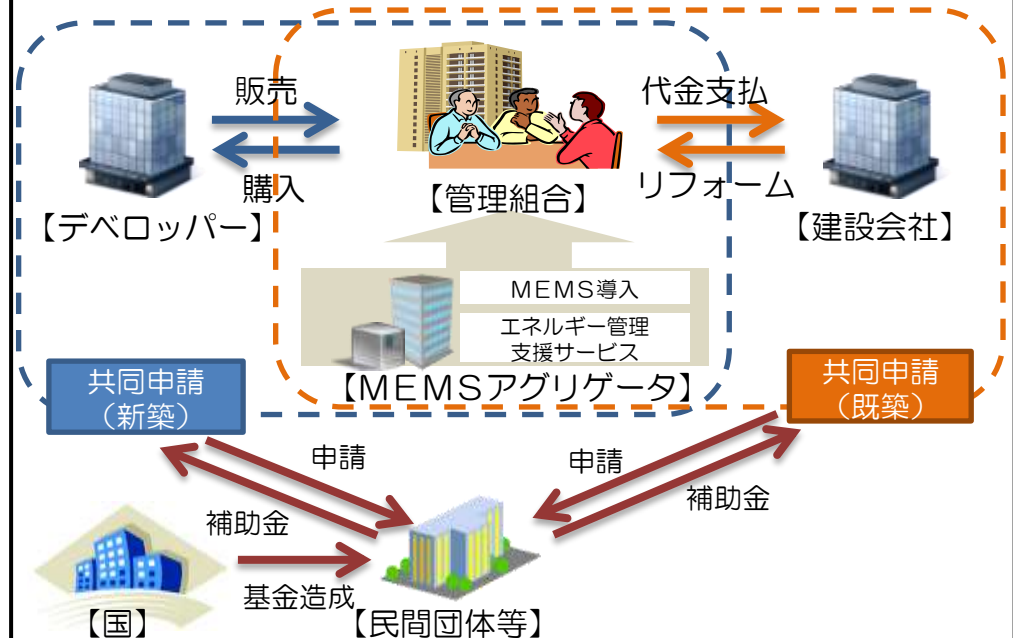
販売

購入

【デベロッパー】

【管理組合】

代金支払

リフォーム

【建設会社】

MEMS導入

エネルギー管理支援サービス

【MEMSアグリゲータ】

共同申請（新築）

共同申請（既築）

申請

申請

補助金

補助金

基金造成

【国】

【民間団体等】